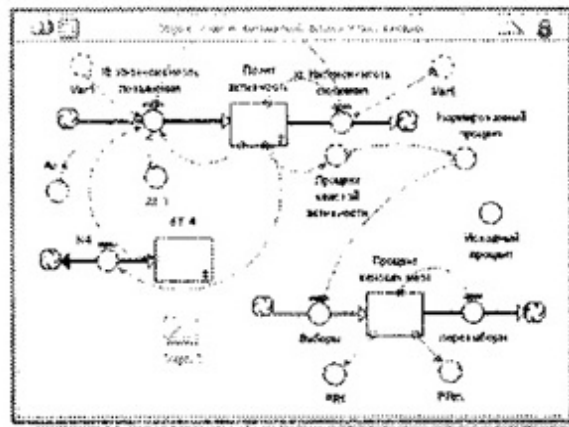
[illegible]

Var1

Ф. Увеличиваемость поступления

Поток зависимость

Ф. Наблюдаемость снижения

Var1

Ar 4

22 1

Продаж конечной зависимости

Контрольный продукт

ST 4

N4

Исходный продукт

Продаж контрольной

Выборы

перевыборы

Var

Ptas

Graph 1